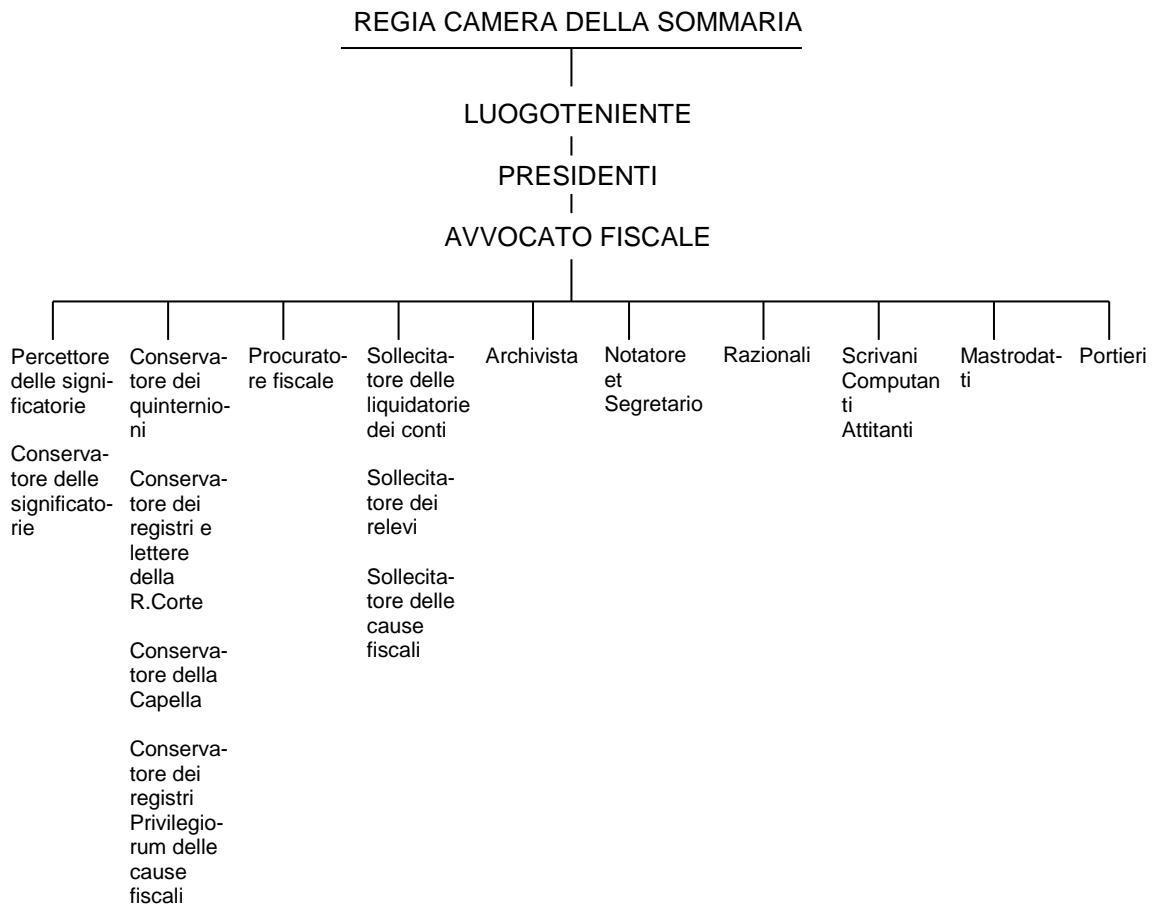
REGIA CAMERA DELLA SOMMARIA

LUOGOTENIENTE

PRESIDENTI

AVVOCATO FISCALE

Percettore delle significatorie

Conservatore delle significatorie

Conservatore dei quinternioni

Conservatore dei registri e lettere della R.Corte

Conservatore della Capella

Conservatore dei registri Privilegiorum delle cause fiscali

Procuratore fiscale

Sollecitatore delle liquidatorie dei conti

Sollecitatore dei relevi

Sollecitatore delle cause fiscali

Archivista

Notatore et Segretario

Razionali

Scrivani Computanti Attitanti

Mastrodatti

Portieri